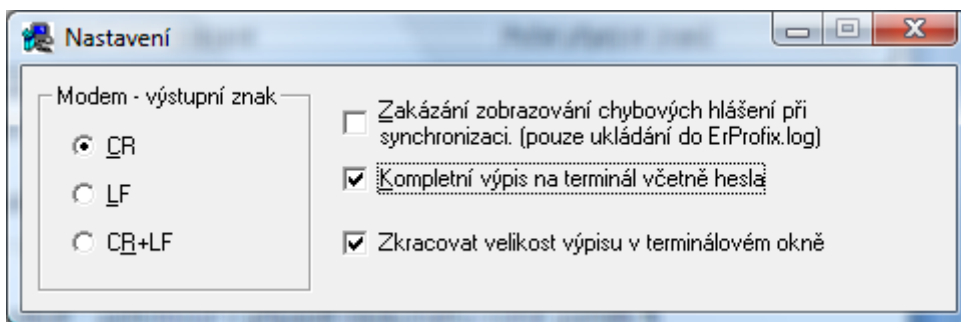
Nastavení

Modem - výstupní znak

CR

LF

CR+LF

Zakázání zobrazování chybových hlášení při synchronizaci. (pouze ukládání do ErProfix.log)

Kompletní výpis na terminál včetně hesla

Zkracovat velikost výpisu v terminálovém okně